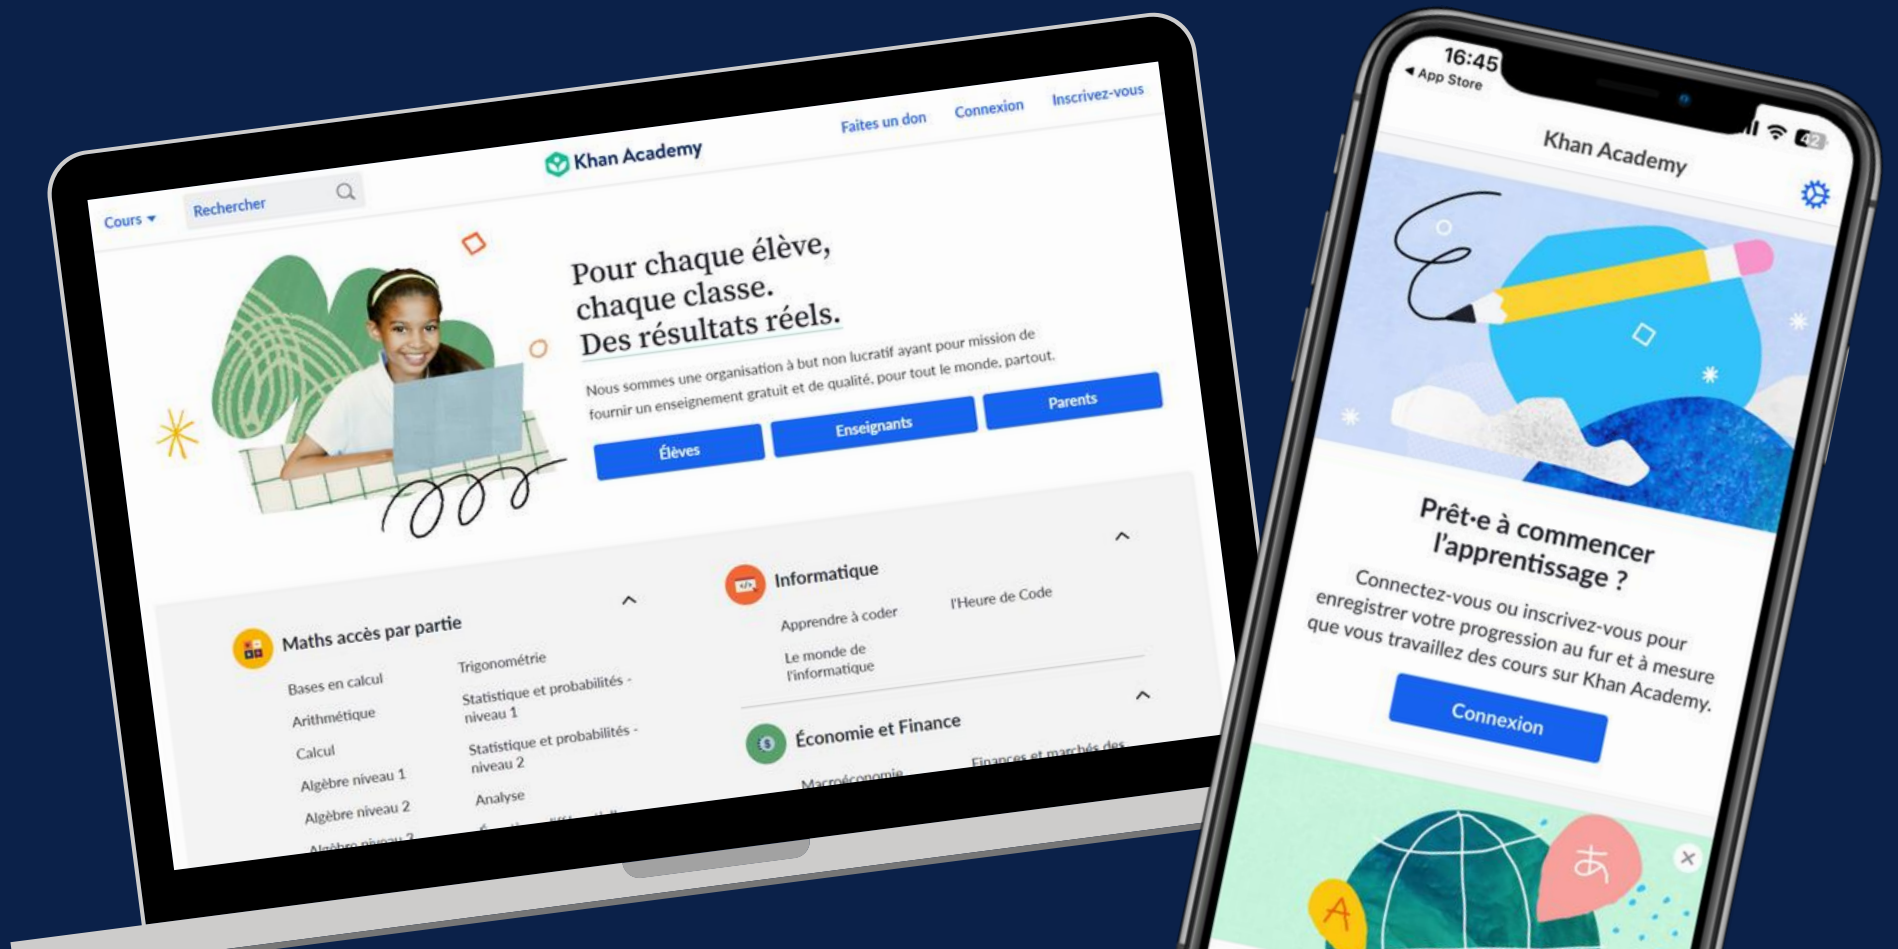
Cours ▾ Rechercher

Khan Academy

Faites un don Connexion Inscrivez-vous

Pour chaque élève, chaque classe. Des résultats réels.

Nous sommes une organisation à but non lucratif ayant pour mission de fournir un enseignement gratuit et de qualité, pour tout le monde, partout.

Élèves Enseignants Parents

Maths accès par partie

Bases en calcul
Arithmétique
Calcul
Algèbre niveau 1
Algèbre niveau 2
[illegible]

Trigonométrie
Statistique et probabilités - niveau 1
Statistique et probabilités - niveau 2
Analyse
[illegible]

Informatique

Apprendre à coder
Le monde de l'informatique
l'Heure de Code

Économie et Finance

Macroéconomie
Finances et marchés des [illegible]

16:45
◂ App Store

Khan Academy

Prêt·e à commencer l'apprentissage ?

Connectez-vous ou inscrivez-vous pour enregistrer votre progression au fur et à mesure que vous travaillez des cours sur Khan Academy.

Connexion

あ
A